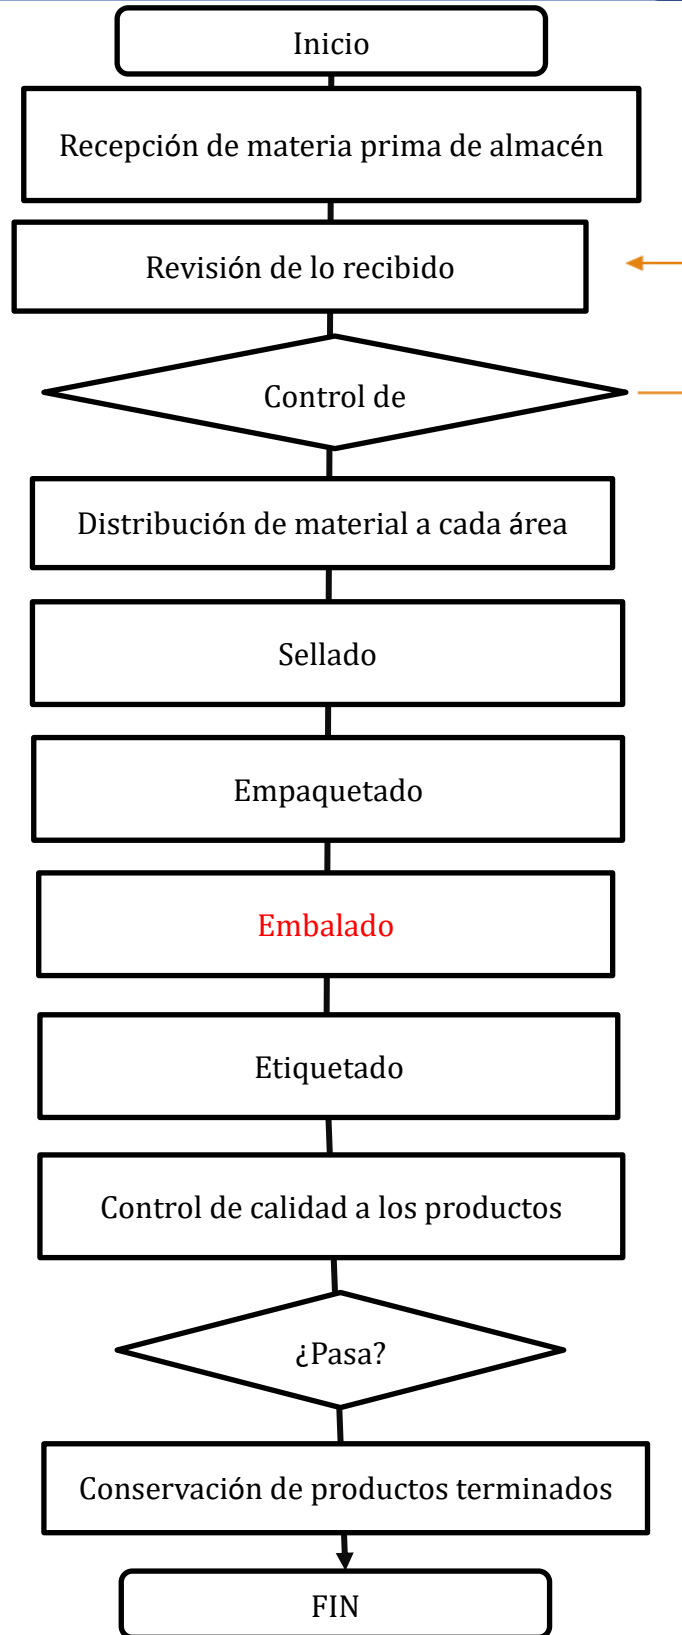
Inicio

Recepción de materia prima de almacén

Revisión de lo recibido

Control de

Distribución de material a cada área

Sellado

Empaquetado

Embalado

Etiquetado

Control de calidad a los productos

¿Pasa?

Conservación de productos terminados

FIN